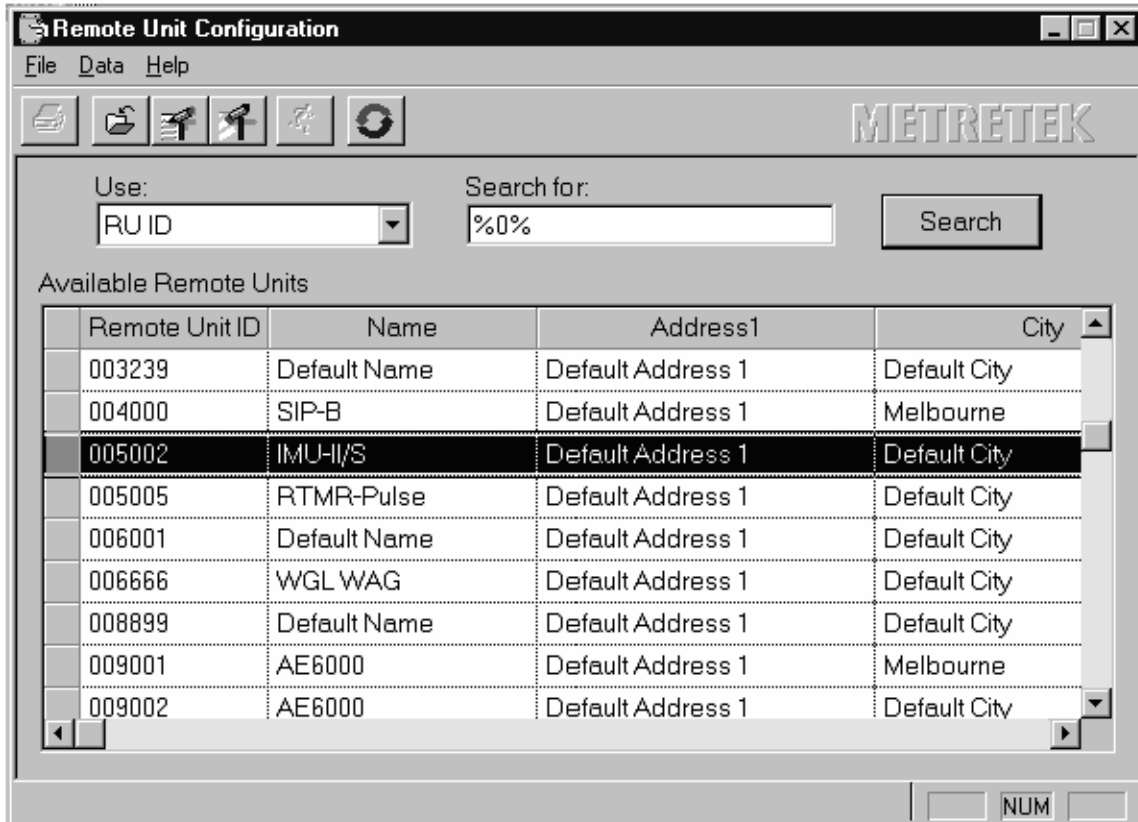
Remote Unit Configuration
File Data Help

METRETEK

Use:
RU ID
Search for:
%0%
Search

Available Remote Units

| Remote Unit ID | Name | Address1 | City |
|---|---|---|---|
| 003239 | Default Name | Default Address 1 | Default City |
| 004000 | SIP-B | Default Address 1 | Melbourne |
| 005002 | IMU-II/S | Default Address 1 | Default City |
| 005005 | RTMR-Pulse | Default Address 1 | Default City |
| 006001 | Default Name | Default Address 1 | Default City |
| 006666 | WGL WAG | Default Address 1 | Default City |
| 008899 | Default Name | Default Address 1 | Default City |
| 009001 | AE6000 | Default Address 1 | Melbourne |
| 009002 | AE6000 | Default Address 1 | Default City |

NUM